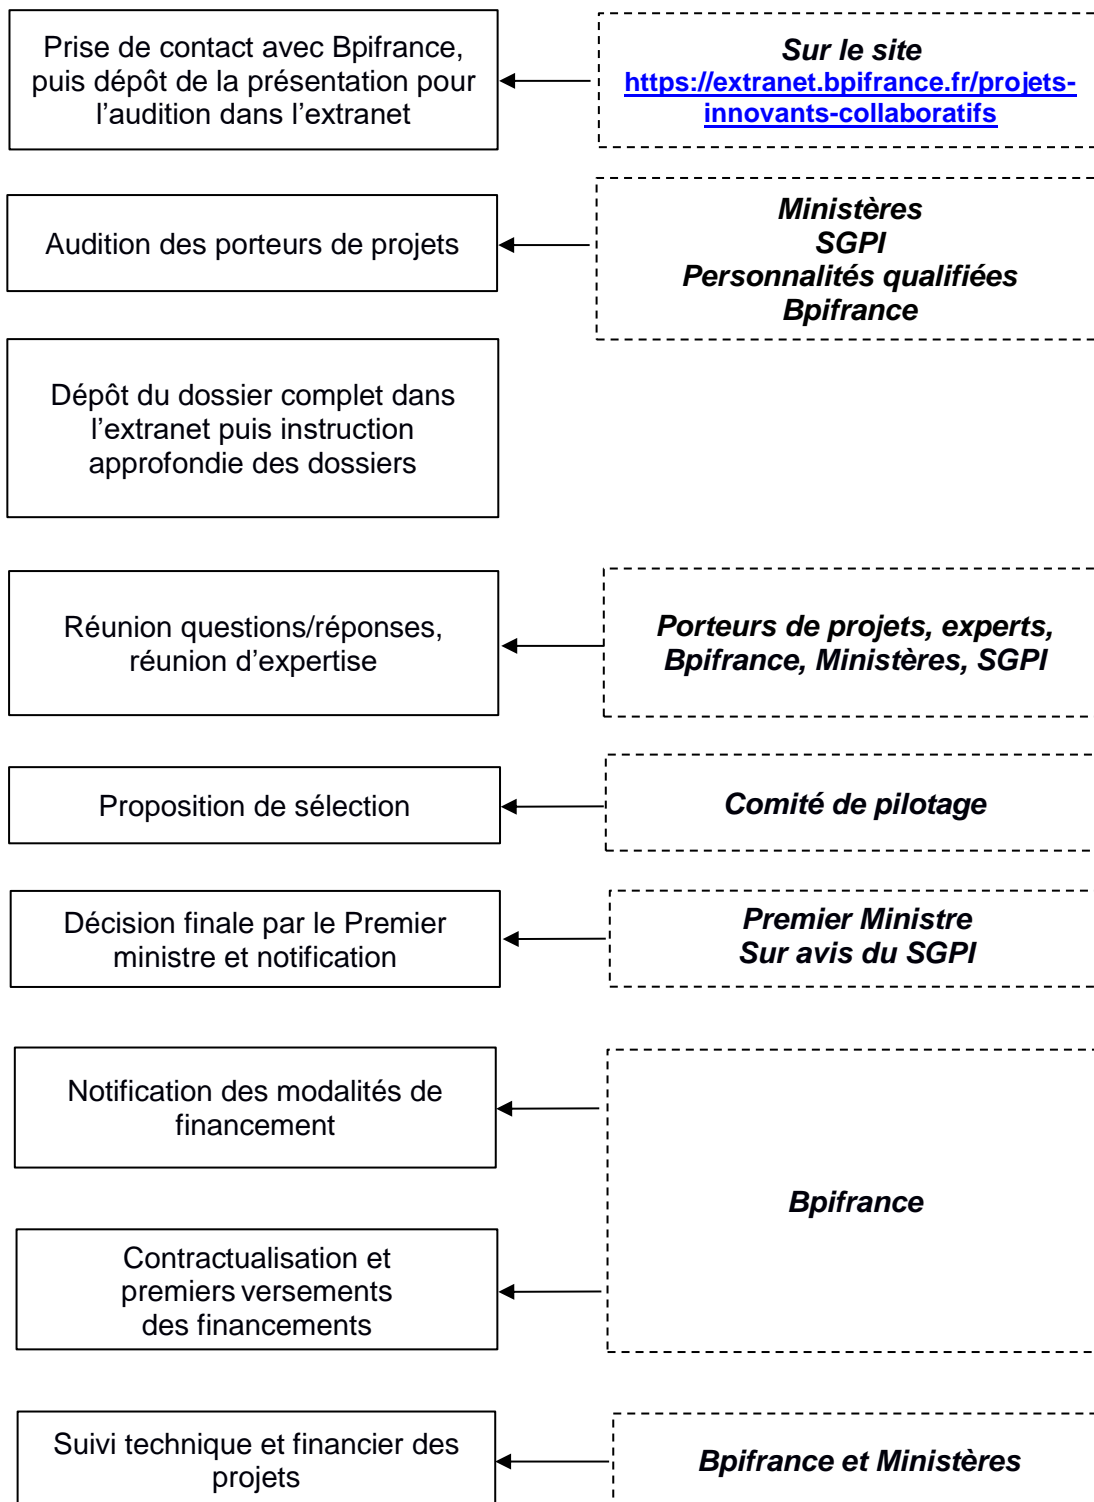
Prise de contact avec Bpifrance, puis dépôt de la présentation pour l'audition dans l'extranet

Sur le site
https://extranet.bpifrance.fr/projets-innovants-collaboratifs

Audition des porteurs de projets

Ministères
SGPI
Personnalités qualifiées
Bpifrance

Dépôt du dossier complet dans l'extranet puis instruction approfondie des dossiers

Réunion questions/réponses, réunion d'expertise

Porteurs de projets, experts, Bpifrance, Ministères, SGPI

Proposition de sélection

Comité de pilotage

Décision finale par le Premier ministre et notification

Premier Ministre
Sur avis du SGPI

Notification des modalités de financement

Contractualisation et premiers versements des financements

Bpifrance

Suivi technique et financier des projets

Bpifrance et Ministères